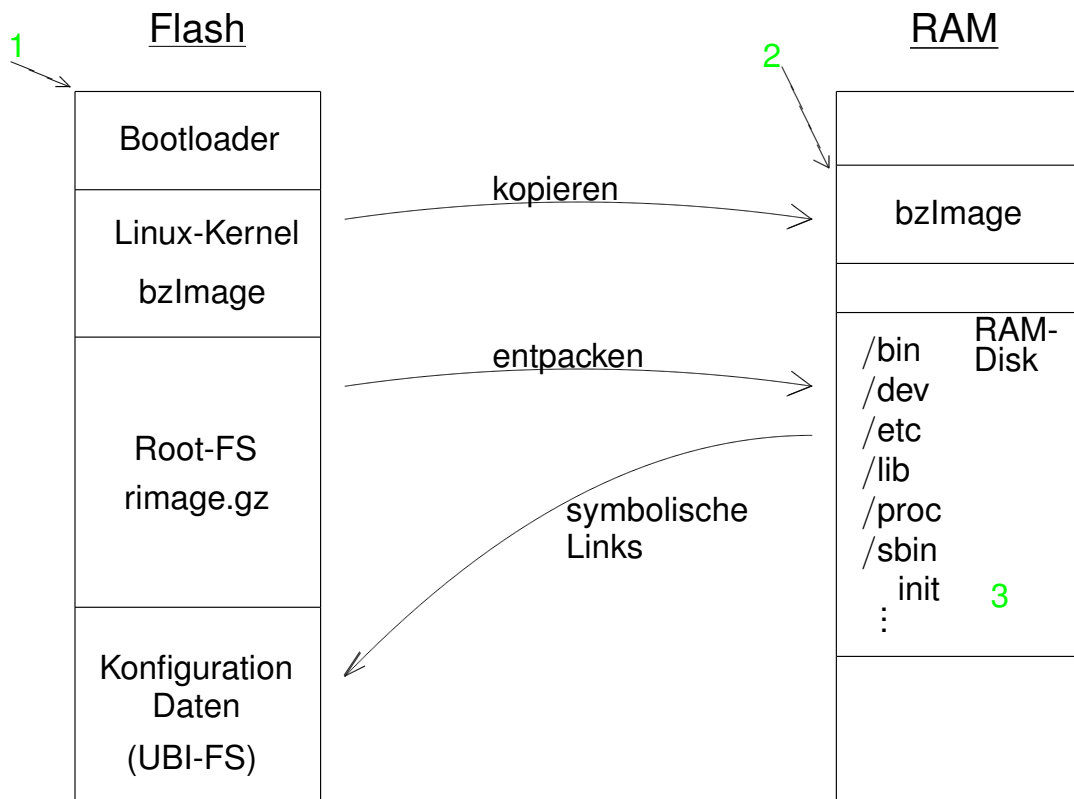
Flash

RAM

1

2

Bootloader

kopieren

Linux-Kernel
bzImage

bzImage

entpacken

RAM-Disk

/bin
/dev
/etc
/lib
/proc
/sbin
init
⋮

3

Root-FS
rimage.gz

symbolische Links

Konfiguration Daten
(UBI-FS)